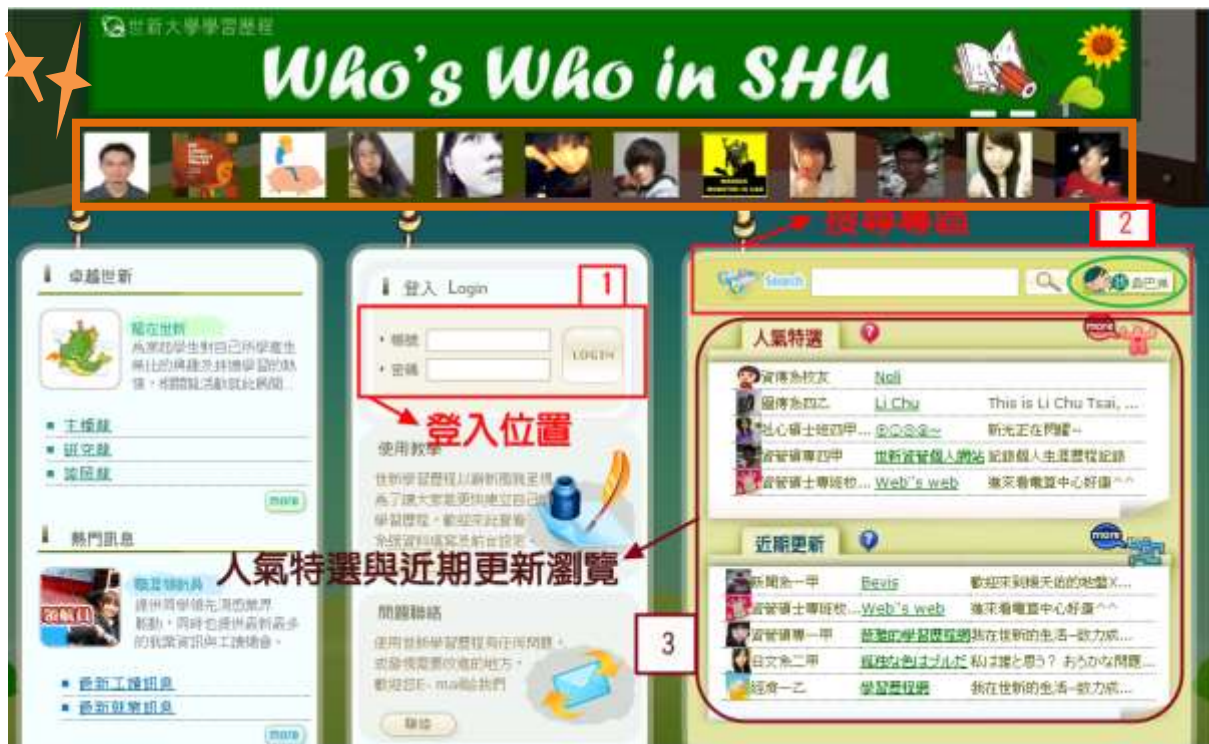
世新大學學習歷程
Who's Who in SHU

搜尋尋找

2

卓越世新
寫在世新
為激發學生對自己所學處生命出的構建及持續學習的熱情，相關辦法活動就此展開...
主條款
研究點
諮回款
more

熱門訊息
徵選領航員
提供同學領先消費無界動，同時也提供最新最多的就業資訊與工讀機會。
領航員
最新工讀訊息
最新就業訊息
more

登入 Login
1
帳號
密碼
LOGIN

登入位置

使用教學
世新學習歷程以嶄新面貌呈現，為了讓大家能更快建立自己的學習歷程，歡迎來此瀏覽...

人氣特選與近期更新瀏覽

問題聯絡
使用世新學習歷程有任何問題，或發現需要改進的地方，歡迎您E-mail給我們
聯絡

Search
島巴巴

人氣特選
more
資傳系校友 Noli
圖傳系四乙 Li Chu This is Li Chu Tsai, ...
身心碩士班四甲... @◎◎◎~ 新光正在閃耀~
資管碩專四甲 世新資管個人網站 紀錄個人生涯歷程紀錄
資管碩士專班校... Web"s web 進來看看算中心好康^^

近期更新
more
新聞系一甲 Bevis 歡迎來到操天的地盤X...
資管碩士專班校... Web"s web 進來看看算中心好康^^
資管碩專一甲 我的學習歷程網 我在世新的生活一致力成...
日文系二甲 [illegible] 私は誰と思う? おうかな問題...
經濟一乙 學習歷程網 我在世新的生活一致力成...

3